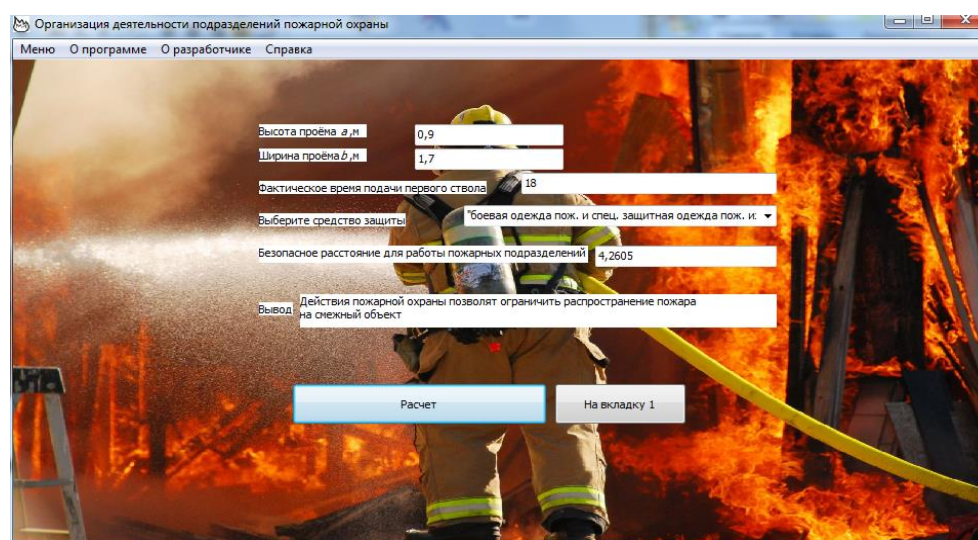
Организация деятельности подразделений пожарной охраны

Меню О программе О разработчике Справка

Высота проёма $a$,м
0,9

Ширина проёма $b$,м
1,7

Фактическое время подачи первого ствола
18

Выберите средство защиты
"боевая одежда пож. и спец. защитная одежда пож. и:

Безопасное расстояние для работы пожарных подразделений
4,2605

Вывод
Действия пожарной охраны позволят ограничить распространение пожара на смежный объект

Расчет

На вкладку 1